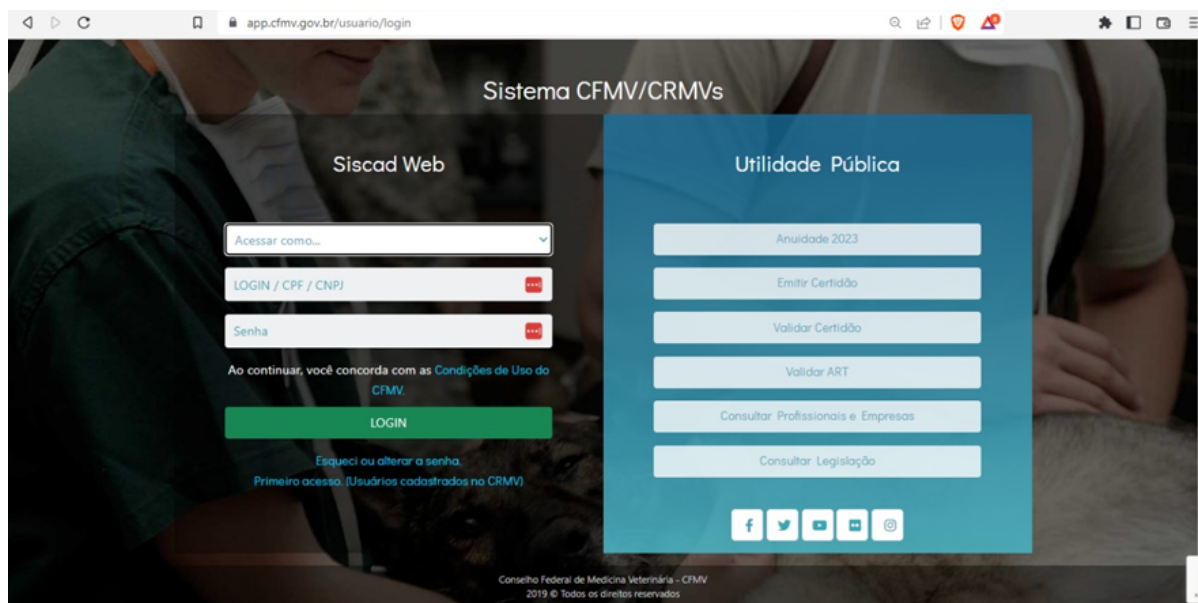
app.cfmv.gov.br/usuario/login

Sistema CFMV/CRMVs

Siscad Web

Acessar como...

LOGIN / CPF / CNPJ

Senha

Ao continuar, você concorda com as Condições de Uso do CFMV.

LOGIN

Esqueci ou alterar a senha.
Primeiro acesso. (Usuários cadastrados no CRMV)

Utilidade Pública

Anuidade 2023

Emitir Certidão

Validar Certidão

Validar ART

Consultar Profissionais e Empresas

Consultar Legislação

Conselho Federal de Medicina Veterinária - CFMV
2019 © Todos os direitos reservados